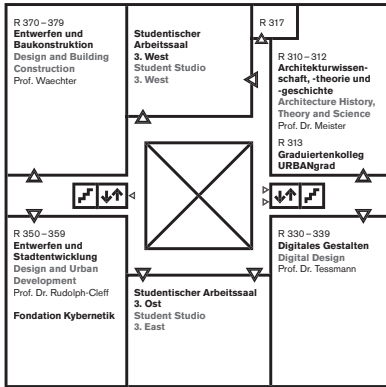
R 370 – 379
Entwerfen und Baukonstruktion
Design and Building Construction
Prof. Waechter

Studentischer Arbeitssaal
3. West
Student Studio
3. West

R 317

R 310 – 312
Architekturwissenschaft, -theorie und -geschichte
Architecture History, Theory and Science
Prof. Dr. Meister

R 313
Graduiertenkolleg URBANgrad

R 350 – 359
Entwerfen und Stadtentwicklung
Design and Urban Development
Prof. Dr. Rudolph-Cleff

Fondation Kybernetik

Studentischer Arbeitssaal
3. Ost
Student Studio
3. East

R 330 – 339
Digitales Gestalten
Digital Design
Prof. Dr. Tessmann